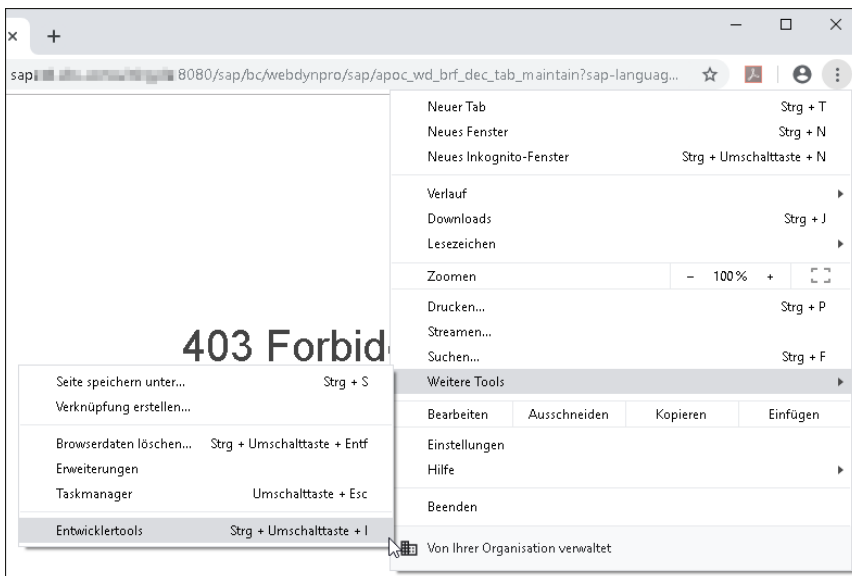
×   +

sap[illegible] 8080/sap/bc/webdynpro/sap/apoc_wd_brf_dec_tab_maintain?sap-languag...

Neuer Tab   Strg + T
Neues Fenster   Strg + N
Neues Inkognito-Fenster   Strg + Umschalttaste + N

Verlauf
Downloads   Strg + J
Lesezeichen

Zoomen   –   100 %   +

Drucken...   Strg + P
Streamen...
Suchen...   Strg + F
Weitere Tools

Bearbeiten   Ausschneiden   Kopieren   Einfügen

Einstellungen
Hilfe

Beenden

Von Ihrer Organisation verwaltet

403 Forbid

Seite speichern unter...   Strg + S
Verknüpfung erstellen...

Browserdaten löschen...   Strg + Umschalttaste + Entf
Erweiterungen
Taskmanager   Umschalttaste + Esc

Entwicklertools   Strg + Umschalttaste + I